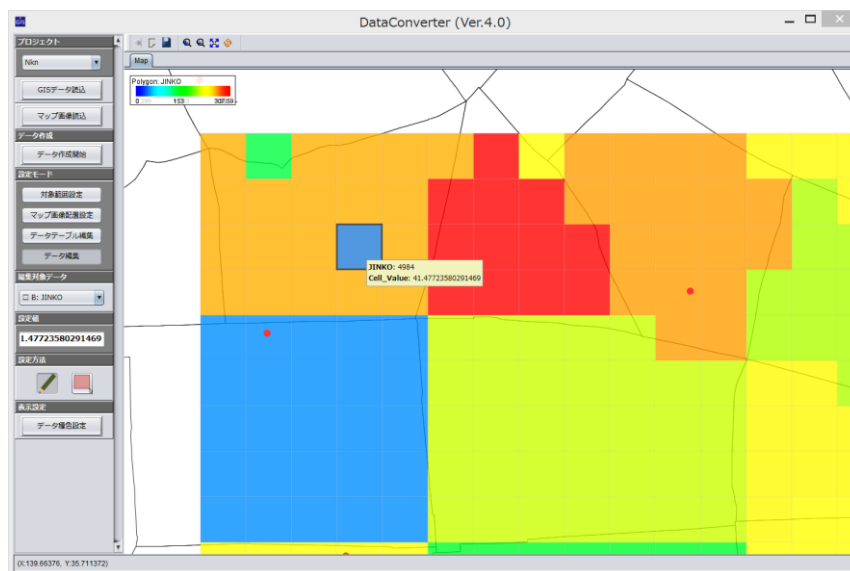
DataConverter (Ver.4.0)

プロジェクト
Nkn
GISデータ読込
マップ画像読込
データ作成
データ作成開始
設定モード
対象範囲設定
マップ画像配置設定
データテーブル編集
データ編集
編集対象データ
B: JINKO
設定値
1.47723580291469
設定方法
表示設定
データ報告設定

Map
Polygon: JINKO
0 153 307.59

JINKO: 4984
Cell_Value: 41.47723580291469

(X:139.66376, Y:35.711372)